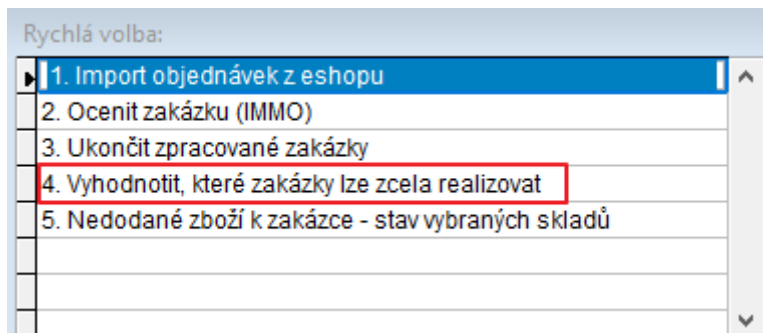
Rychlá volba:

1. Import objednávek z eshopu
2. Ocenit zakázku (IMMO)
3. Ukončit zpracované zakázky
4. Vyhodnotit, které zakázky lze zcela realizovat
5. Nedodané zboží k zakázce - stav vybraných skladů